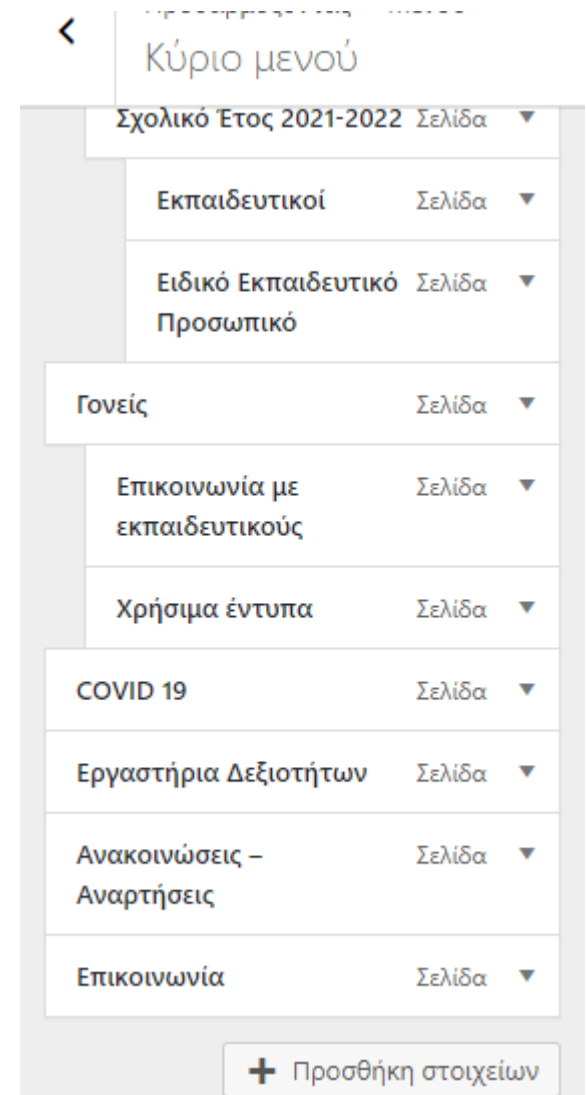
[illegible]
Κύριο μενού

Σχολικό Έτος 2021-2022 Σελίδα

Εκπαιδευτικοί Σελίδα

Ειδικό Εκπαιδευτικό Προσωπικό Σελίδα

Γονείς Σελίδα

Επικοινωνία με εκπαιδευτικούς Σελίδα

Χρήσιμα έντυπα Σελίδα

COVID 19 Σελίδα

Εργαστήρια Δεξιοτήτων Σελίδα

Ανακοινώσεις – Αναρτήσεις Σελίδα

Επικοινωνία Σελίδα

Προσθήκη στοιχείων